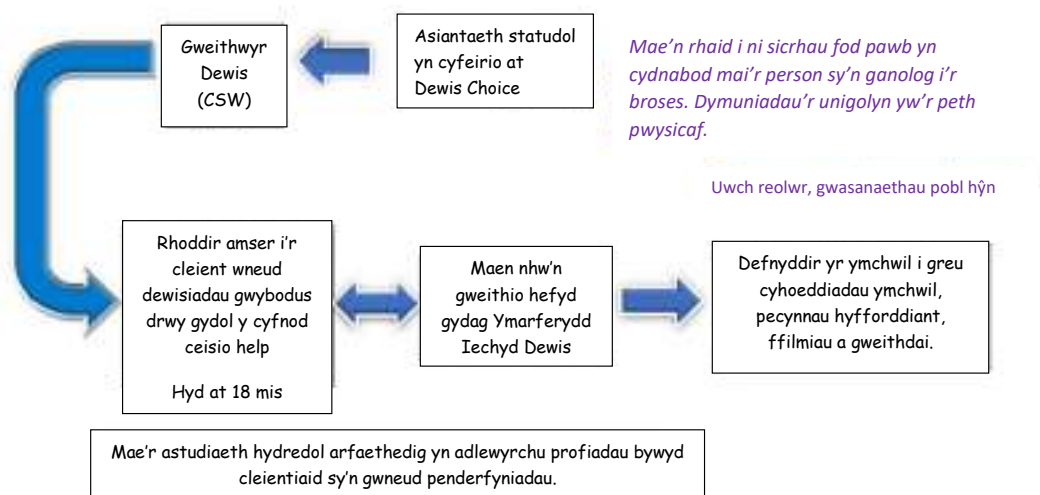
Gweithwyr Dewis (CSW)

Asiantaeth statudol yn cyfeirio at Dewis Choice

Mae'n rhaid i ni sicrhau fod pawb yn cydnabod mai'r person sy'n ganolog i'r broses. Dymuniadau'r unigolyn yw'r peth pwysicaf.

Uwch reolwr, gwasanaethau pobl hŷn

Rhoddir amser i'r cleient wneud dewisiadau gwybodus drwy gydol y cyfnod ceisio help

Hyd at 18 mis

Maen nhw'n gweithio hefyd gydag Ymarferydd Iechyd Dewis

Defnyddir yr ymchwil i greu cyhoeddiadau ymchwil, pecynnau hyfforddiant, ffilmiau a gweithdai.

Mae'r astudiaeth hydredol arfaethedig yn adlewyrchu profiadau bywyd cleientiaid sy'n gwneud penderfyniadau.